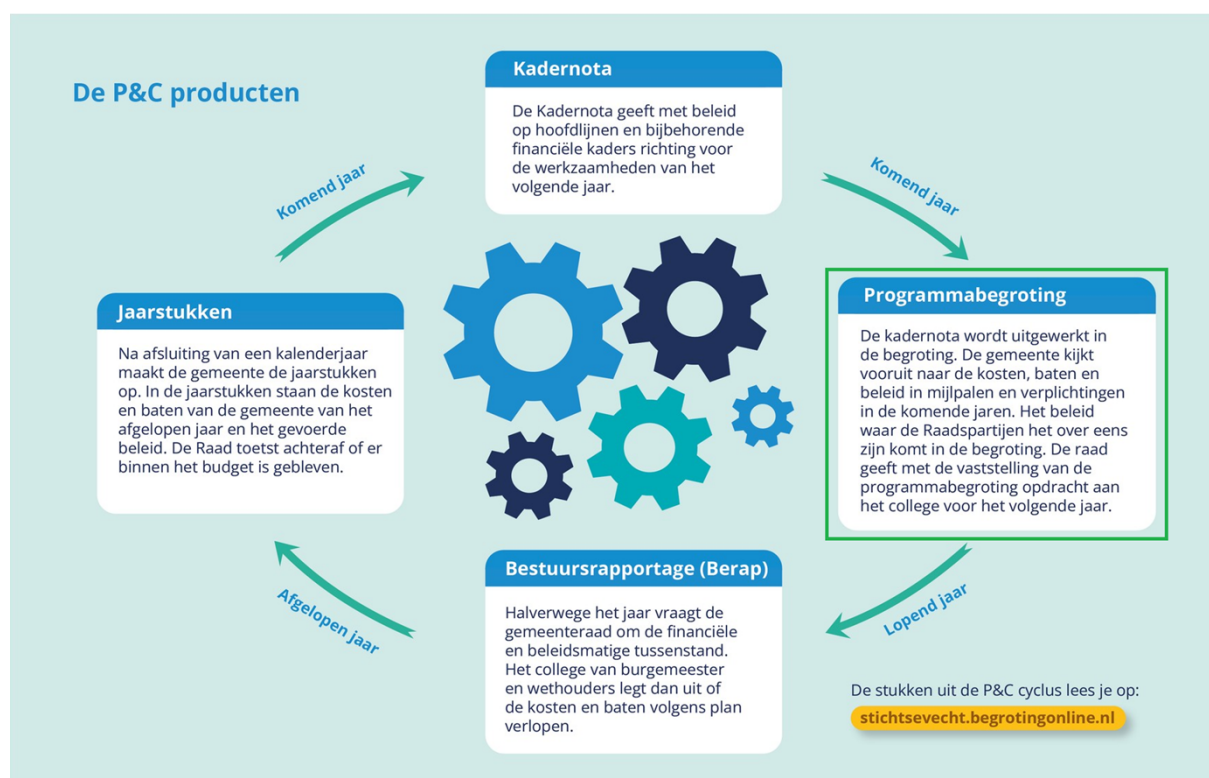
De P&C producten

Kadernota

De Kadernota geeft met beleid op hoofdlijnen en bijbehorende financiële kaders richting voor de werkzaamheden van het volgende jaar.

Komend jaar

Komend jaar

Jaarstukken

Na afsluiting van een kalenderjaar maakt de gemeente de jaarstukken op. In de jaarstukken staan de kosten en baten van de gemeente van het afgelopen jaar en het gevoerde beleid. De Raad toetst achteraf of er binnen het budget is gebleven.

Programmabegroting

De kadernota wordt uitgewerkt in de begroting. De gemeente kijkt vooruit naar de kosten, baten en beleid in mijlpalen en verplichtingen in de komende jaren. Het beleid waar de Raadspartijen het over eens zijn komt in de begroting. De raad geeft met de vaststelling van de programmabegroting opdracht aan het college voor het volgende jaar.

Afgelopen jaar

Lopend jaar

Bestuursrapportage (Berap)

Halverwege het jaar vraagt de gemeenteraad om de financiële en beleidsmatige tussenstand. Het college van burgemeester en wethouders legt dan uit of de kosten en baten volgens plan verlopen.

De stukken uit de P&C cyclus lees je op:
stichtsevecht.begrotingonline.nl